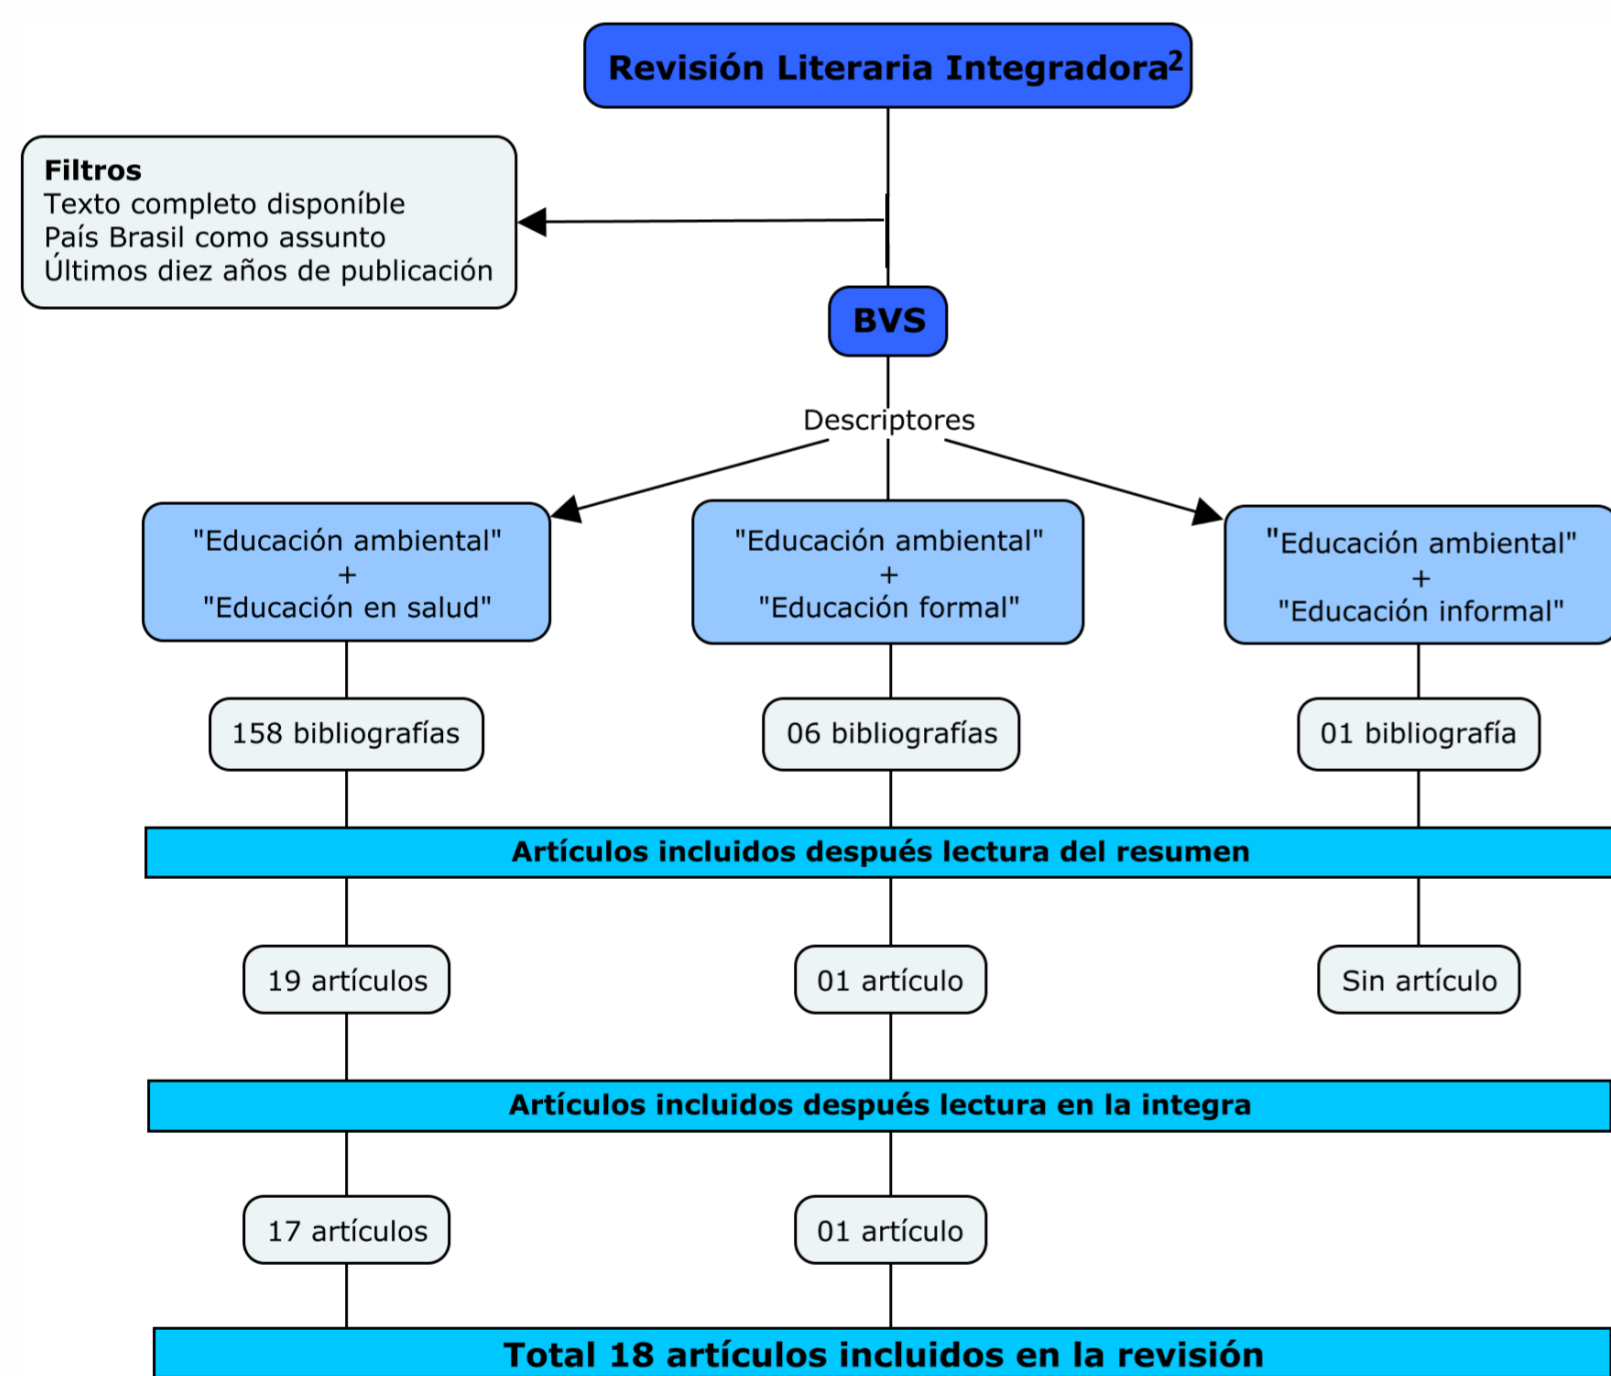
Revisión Literaria Integradora$^2$

Filtros
Texto completo disponíble
País Brasil como assunto
Últimos diez años de publicación

BVS

Descriptores

"Educación ambiental" + "Educación en salud"

"Educación ambiental" + "Educación formal"

"Educación ambiental" + "Educación informal"

158 bibliografías

06 bibliografías

01 bibliografía

Artículos incluidos después lectura del resumen

19 artículos

01 artículo

Sin artículo

Artículos incluidos después lectura en la integra

17 artículos

01 artículo

Total 18 artículos incluidos en la revisión